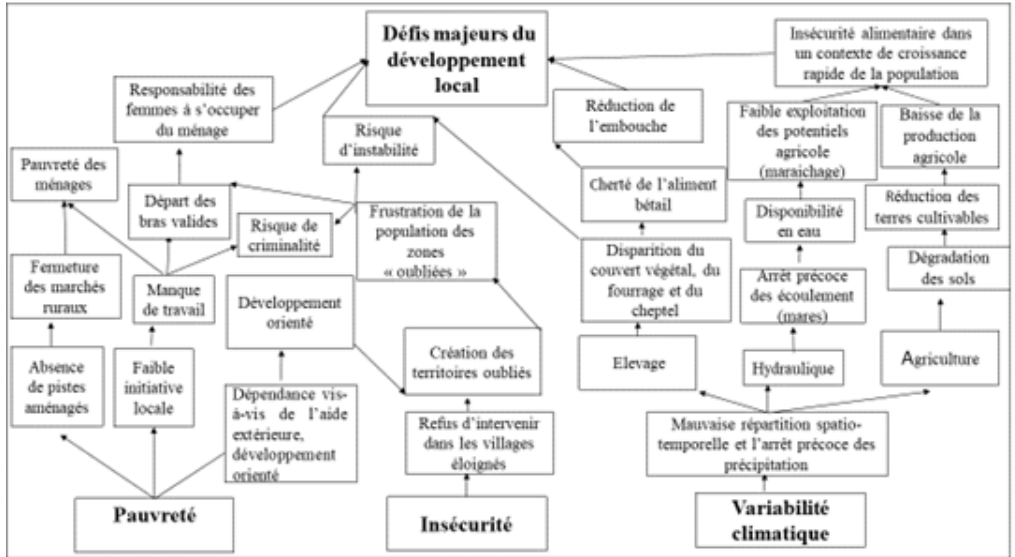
Défis majeurs du développement local

Insécurité alimentaire dans un contexte de croissance rapide de la population

Responsabilité des femmes à s'occuper du ménage

Risque d'instabilité

Réduction de l'embouche

Faible exploitation des potentiels agricole (maraichage)

Baisse de la production agricole

Pauvreté des ménages

Départ des bras valides

Risque de criminalité

Frustration de la population des zones « oubliées »

Cherté de l'aliment bétail

Disponibilité en eau

Réduction des terres cultivables

Fermeture des marchés ruraux

Manque de travail

Développement orienté

Disparition du couvert végétal, du fourrage et du cheptel

Arrêt précoce des écoulement (mares)

Dégradation des sols

Absence de pistes aménagés

Faible initiative locale

Dépendance vis-à-vis de l'aide extérieure, développement orienté

Création des territoires oubliés

Elevage

Hydraulique

Agriculture

Refus d'intervenir dans les villages éloignés

Mauvaise répartition spatio-temporelle et l'arrêt précoce des précipitation

Pauvreté

Insécurité

Variabilité climatique